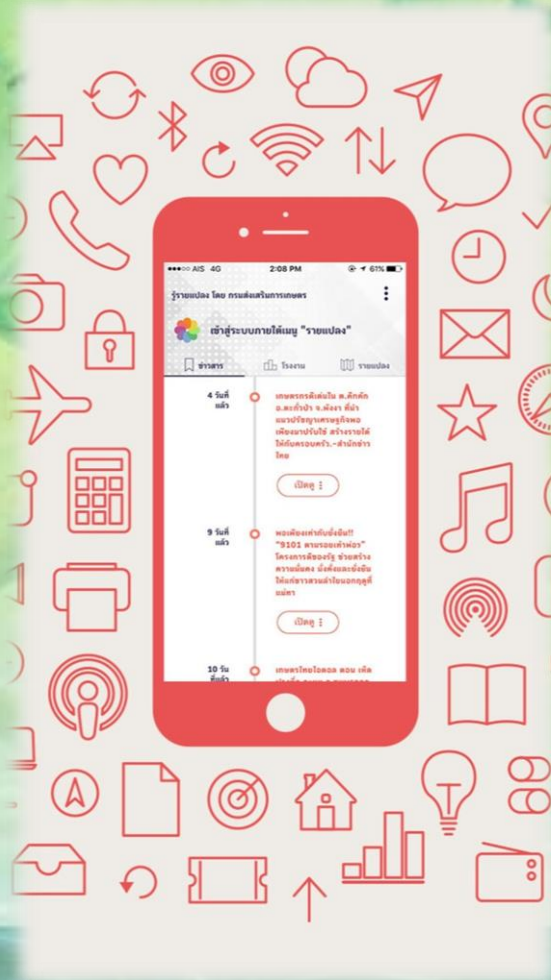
●●●○○ AIS 4G 2:08 PM 61%

รู้รายแปลง โดย กรมส่งเสริมการเกษตร

เข้าสู่ระบบภายใต้เมนู "รายแปลง"

ข่าวสาร โรงงาน รายแปลง

4 วันที่แล้ว

เกษตรกรดีเด่นใน ต.คึกคัก อ.ตะกั่วป่า จ.พังงา ที่นำแนวปรัชญาเศรษฐกิจพอเพียงมาปรับใช้ สร้างรายได้ให้กับครอบครัว.-สำนักข่าวไทย

เปิดดู

9 วันที่แล้ว

พอเพียงเท่ากับยั่งยืน!! "9101 ตามรอยเท่าพ่อ" โครงการดีของรัฐ ช่วยสร้างความมั่นคง มั่งคั่งและยั่งยืนให้แก่ชาวสวนลำไยนอกฤดูที่แม่ทา

เปิดดู

10 วันที่แล้ว

เกษตรไทยไอดอล ตอน เห็ด
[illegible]